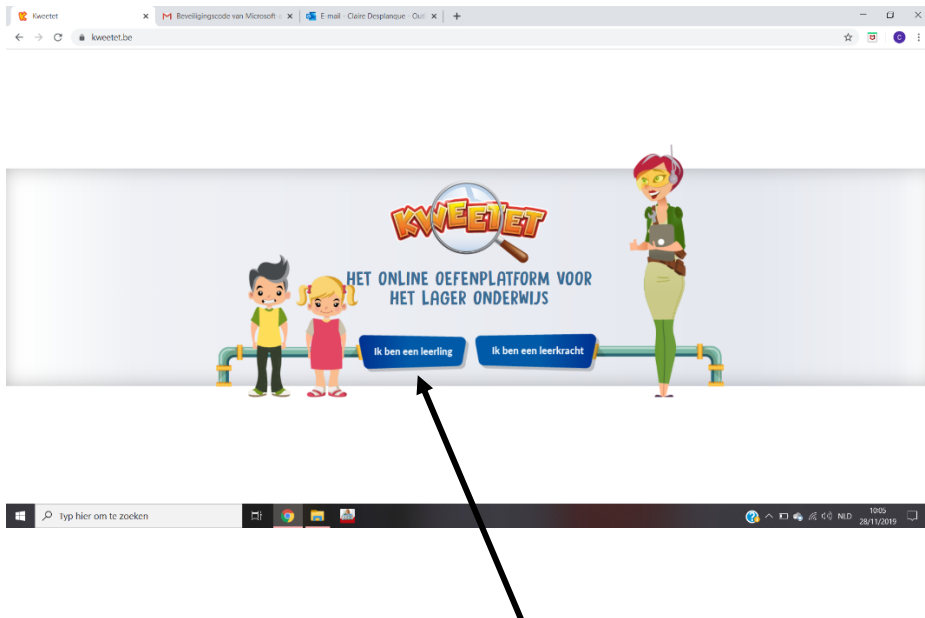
Kweetet
Beveiligingscode van Microsoft
E-mail - Claire Desplanque - Out
kweetet.be
C

KWEETET
HET ONLINE OEFENPLATFORM VOOR HET LAGER ONDERWIJS
Ik ben een leerling
Ik ben een leerkracht

Typ hier om te zoeken
NLD
10:05
28/11/2019